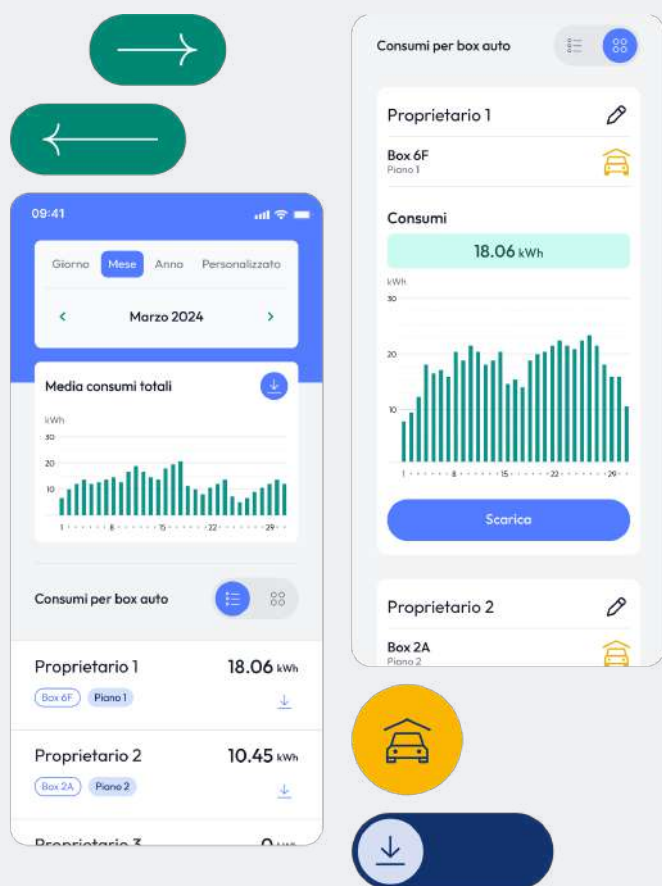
09:41

Giorno Mese Anno Personalizzato

Marzo 2024

Media consumi totali

kWh
30
20
10
1 8 15 22 29

Consumi per box auto

Proprietario 1 18.06 kWh
Box 6F Piano 1

Proprietario 2 10.45 kWh
Box 2A Piano 2

Proprietario 3 0 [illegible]

Consumi per box auto

Proprietario 1
Box 6F
Piano 1

Consumi
18.06 kWh

kWh
30
20
10
1 8 15 22 29

Scarica

Proprietario 2
Box 2A
Piano 2